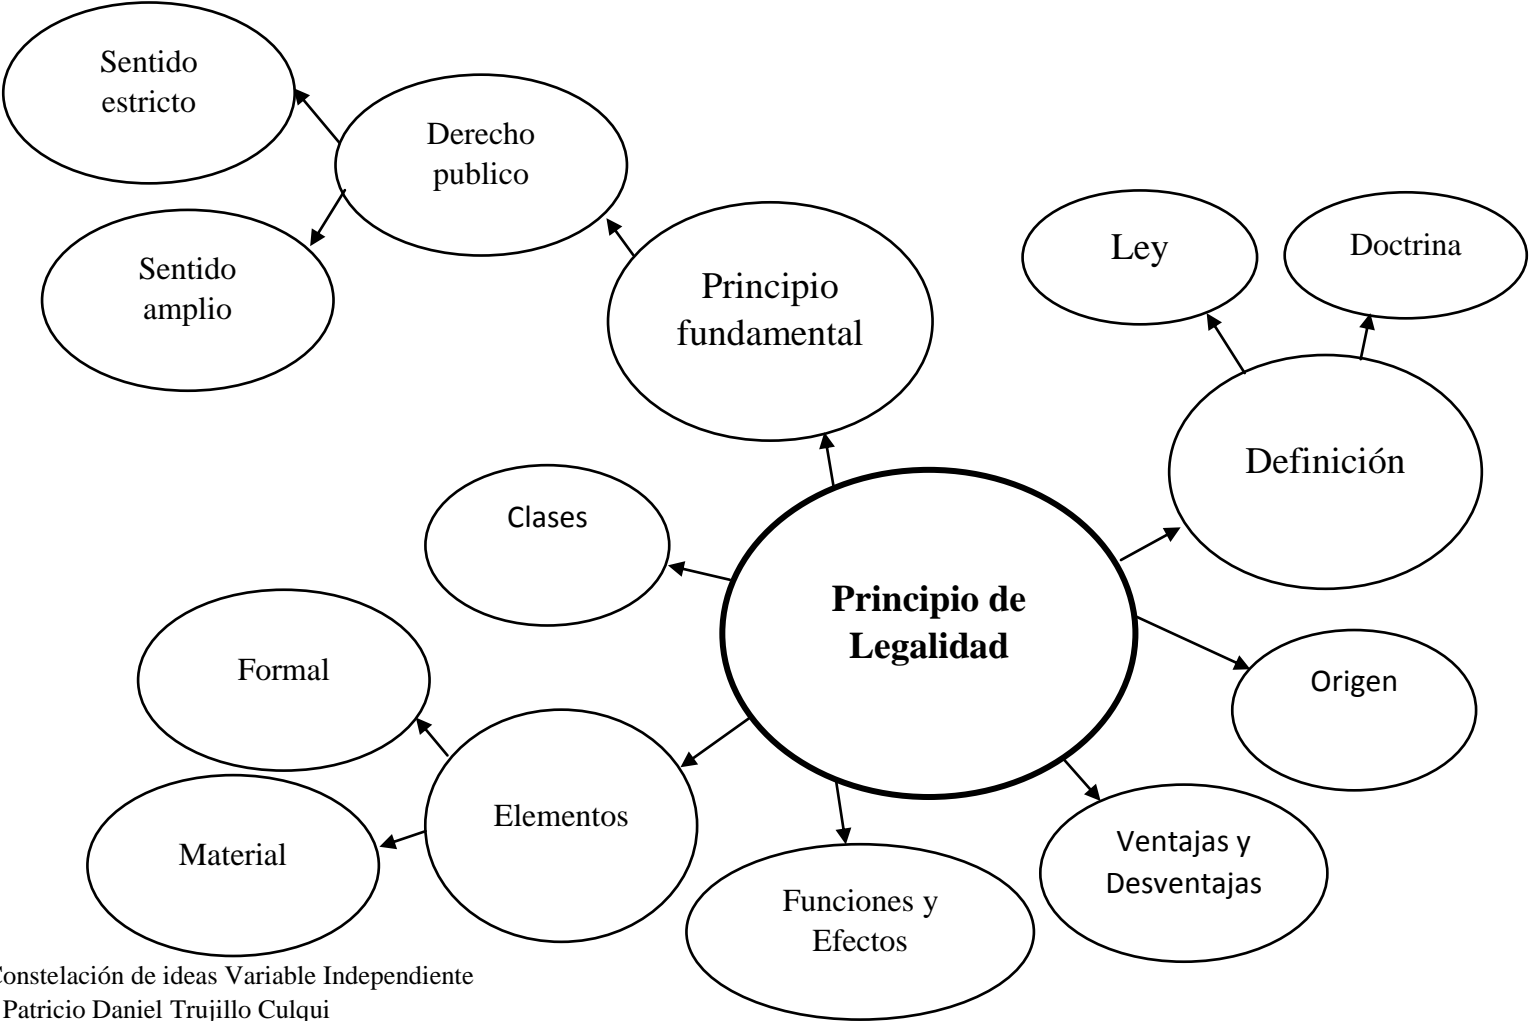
Sentido estricto

Derecho publico

Sentido amplio

Principio fundamental

Ley

Doctrina

Definición

Clases

Principio de Legalidad

Formal

Origen

Elementos

Material

Ventajas y Desventajas

Funciones y Efectos

Constelación de ideas Variable Independiente
Patricio Daniel Trujillo Culqui